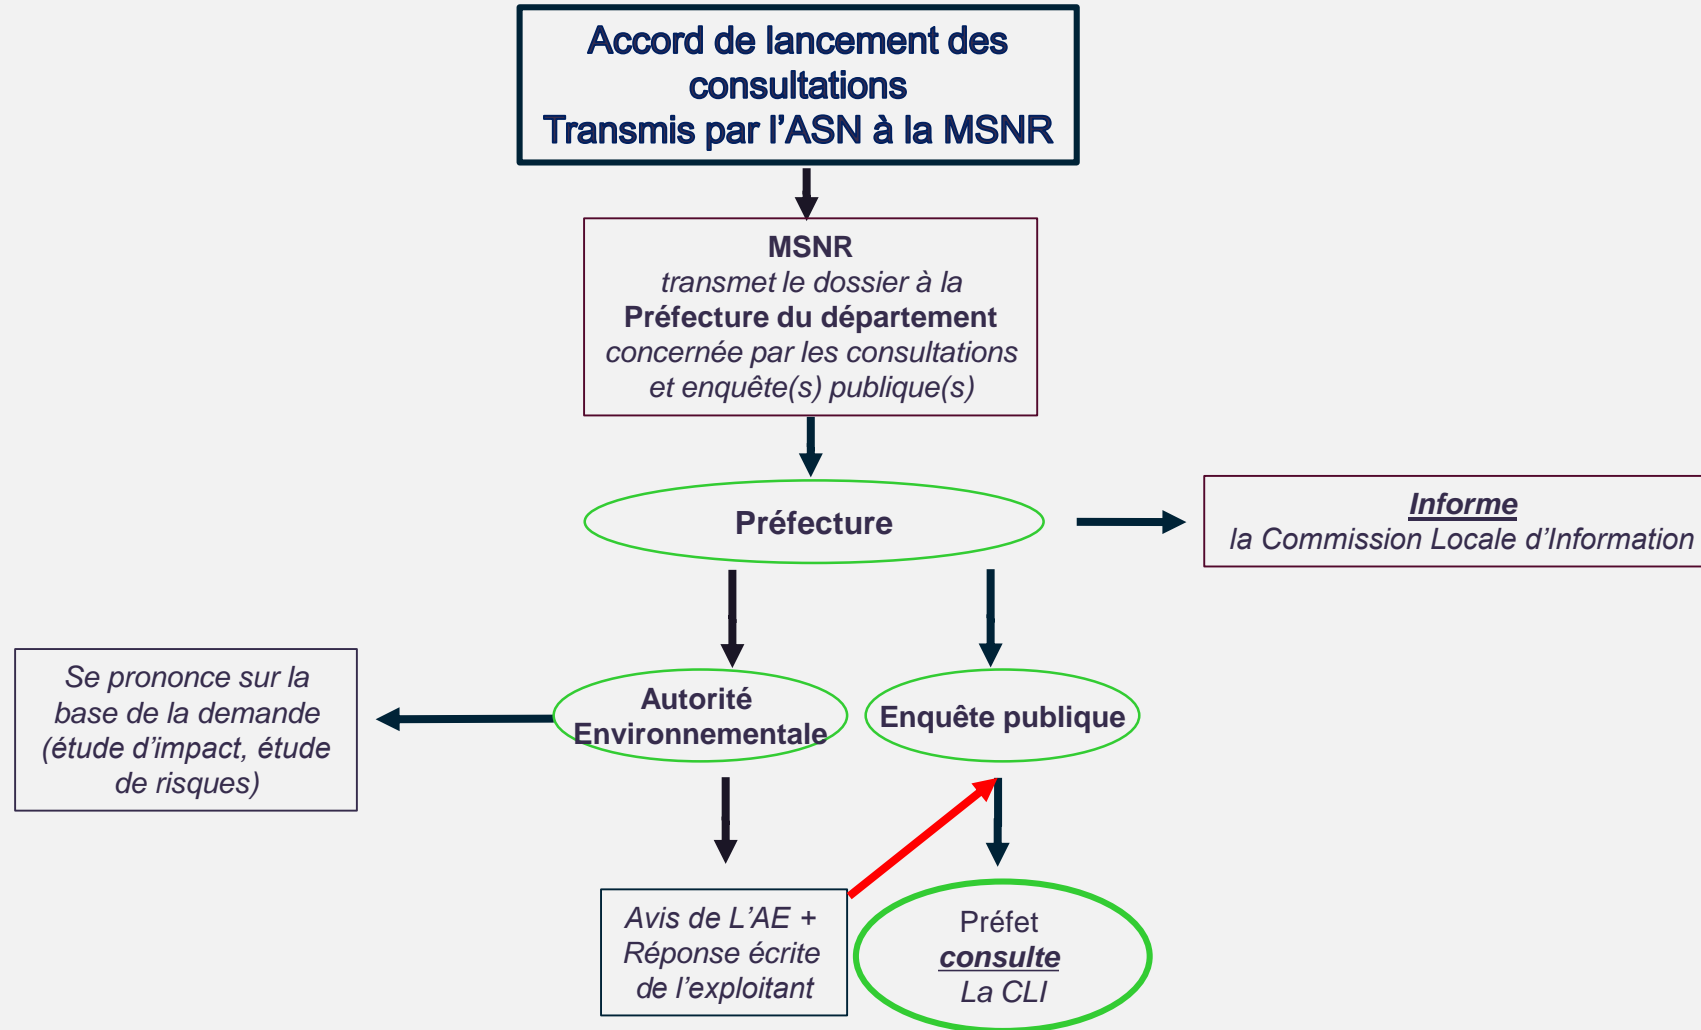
Accord de lancement des consultations
Transmis par l'ASN à la MSNR

MSNR
transmet le dossier à la
Préfecture du département
concernée par les consultations
et enquête(s) publique(s)

Préfecture

Informe
la Commission Locale d'Information

Se prononce sur la base de la demande (étude d'impact, étude de risques)

Autorité Environnementale

Enquête publique

Avis de L'AE +
Réponse écrite de l'exploitant

Préfet
consulte
La CLI